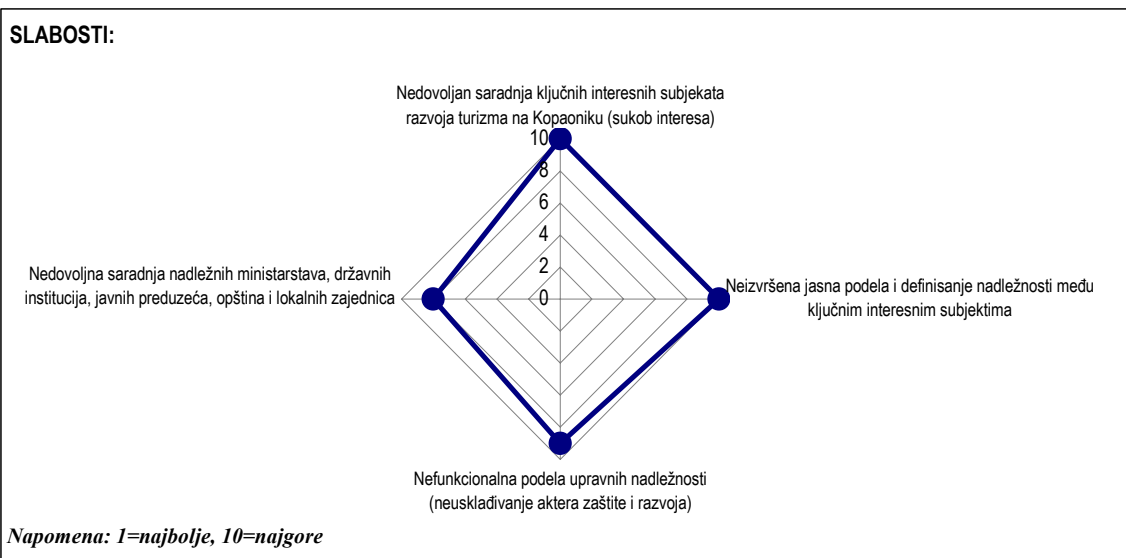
SLABOSTI:

Nedovoljan saradnja ključnih interesnih subjekata razvoja turizma na Kopaoniku (sukob interesa)

10
8
6
4
2
0

Neizvršena jasna podela i definisanje nadležnosti među ključnim interesnim subjektima

Nefunkcionalna podela upravnih nadležnosti (neusklađivanje aktera zaštite i razvoja)

Nedovoljna saradnja nadležnih ministarstava, državnih institucija, javnih preduzeća, opština i lokalnih zajednica

Napomena: 1=najbolje, 10=najgore